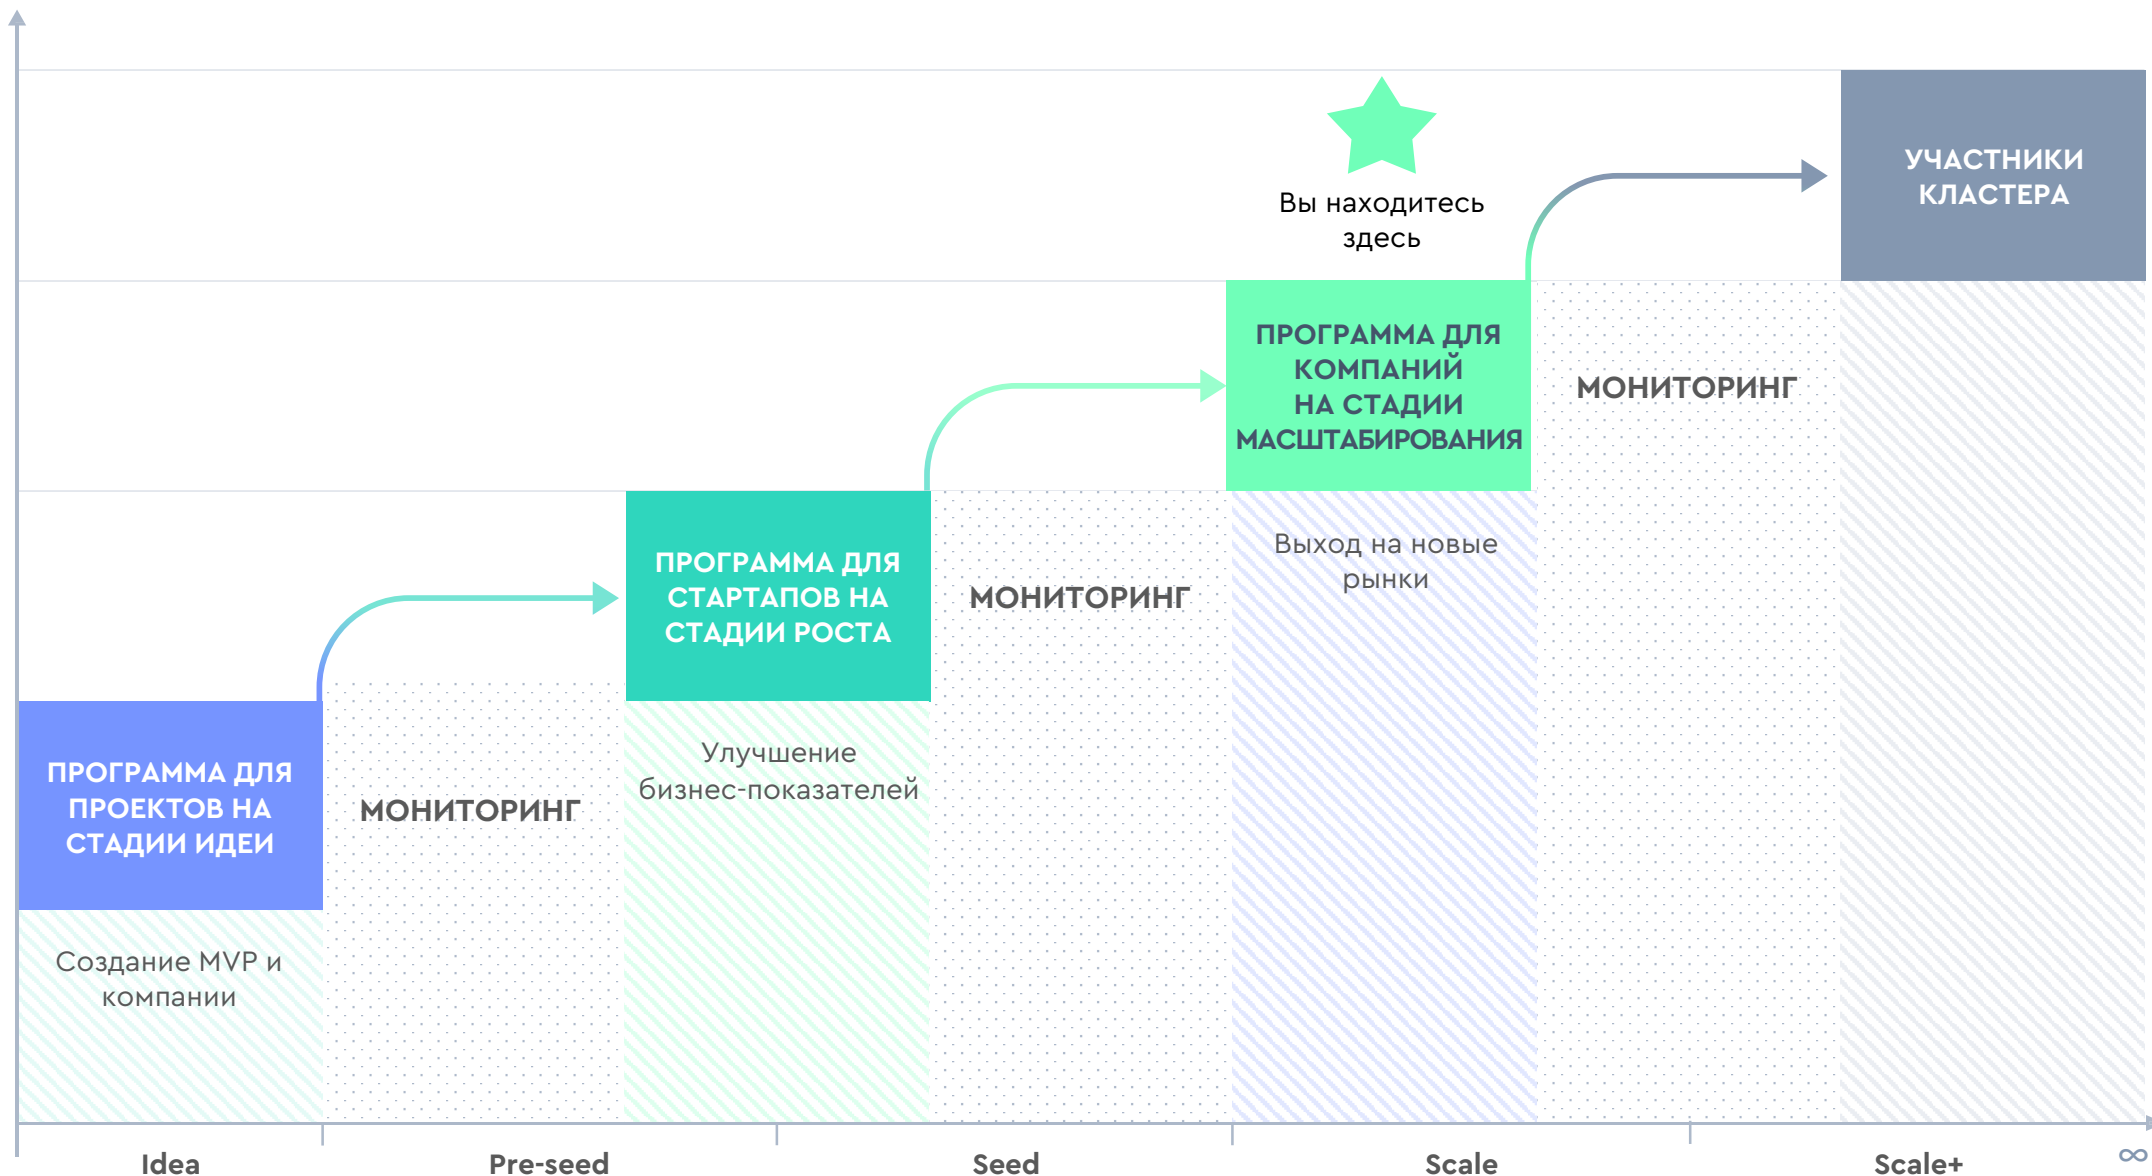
Вы находитесь здесь

УЧАСТНИКИ КЛАСТЕРА

ПРОГРАММА ДЛЯ КОМПАНИЙ НА СТАДИИ МАСШТАБИРОВАНИЯ

МОНИТОРИНГ

ПРОГРАММА ДЛЯ СТАРТАПОВ НА СТАДИИ РОСТА

МОНИТОРИНГ

Выход на новые рынки

ПРОГРАММА ДЛЯ ПРОЕКТОВ НА СТАДИИ ИДЕИ

МОНИТОРИНГ

Улучшение бизнес-показателей

Создание MVP и компании

Idea

Pre-seed

Seed

Scale

Scale+

∞